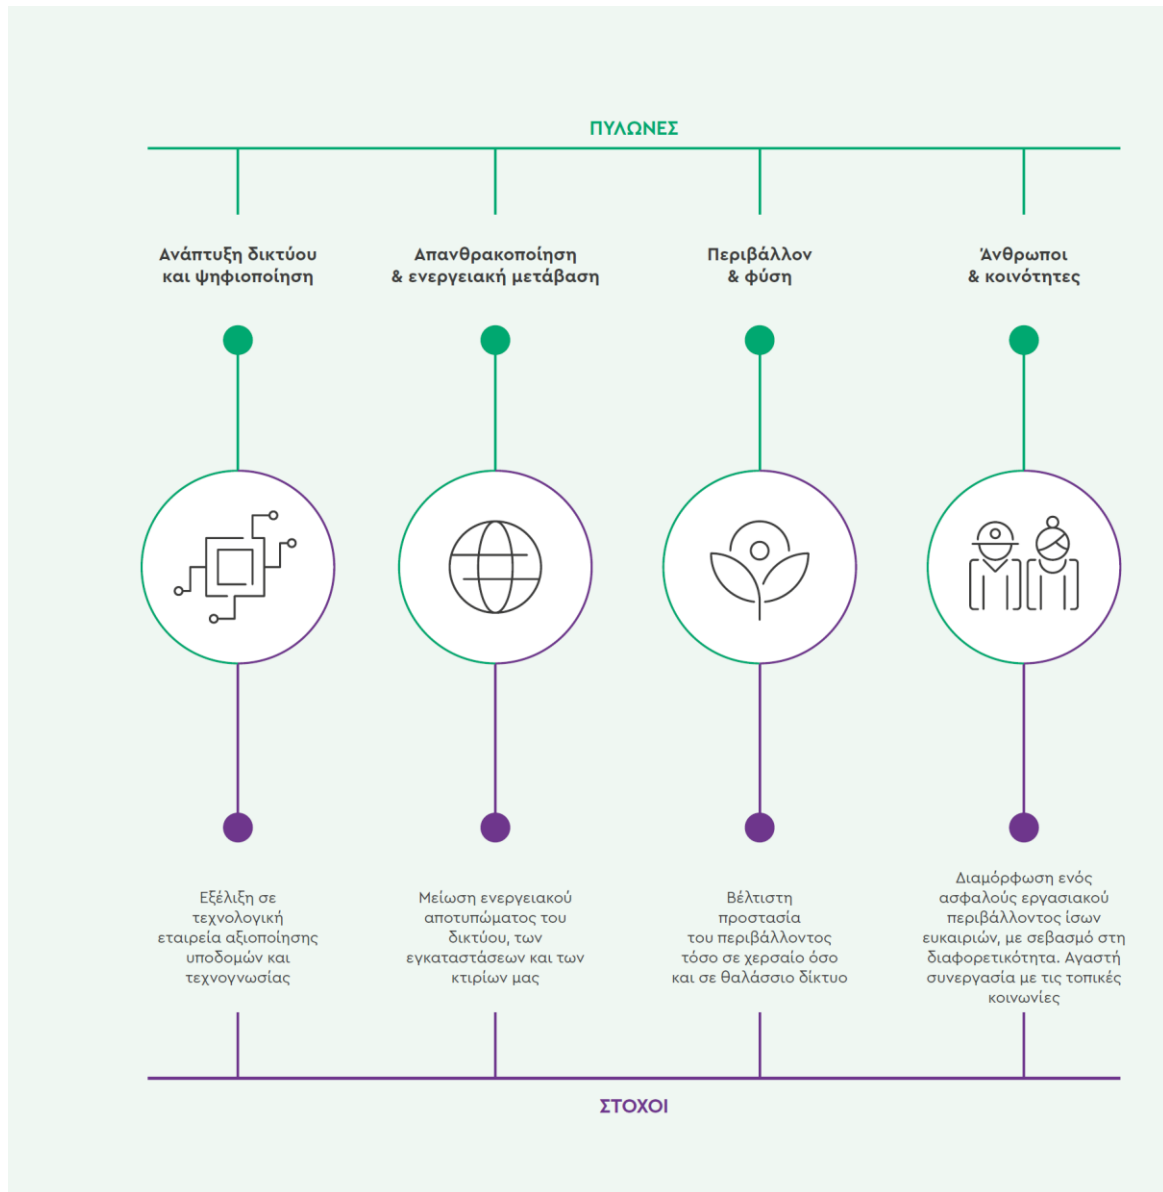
ΠΥΛΩΝΕΣ

Ανάπτυξη δικτύου και ψηφιοποίηση

Απανθρακοποίηση & ενεργειακή μετάβαση

Περιβάλλον & φύση

Άνθρωποι & κοινότητες

Εξέλιξη σε τεχνολογική εταιρεία αξιοποίησης υποδομών και τεχνογνωσίας

Μείωση ενεργειακού αποτυπώματος του δικτύου, των εγκαταστάσεων και των κτιρίων μας

Βέλτιστη προστασία του περιβάλλοντος τόσο σε χερσαίο όσο και σε θαλάσσιο δίκτυο

Διαμόρφωση ενός ασφαλούς εργασιακού περιβάλλοντος ίσων ευκαιριών, με σεβασμό στη διαφορετικότητα. Αγαστή συνεργασία με τις τοπικές κοινωνίες

ΣΤΟΧΟΙ